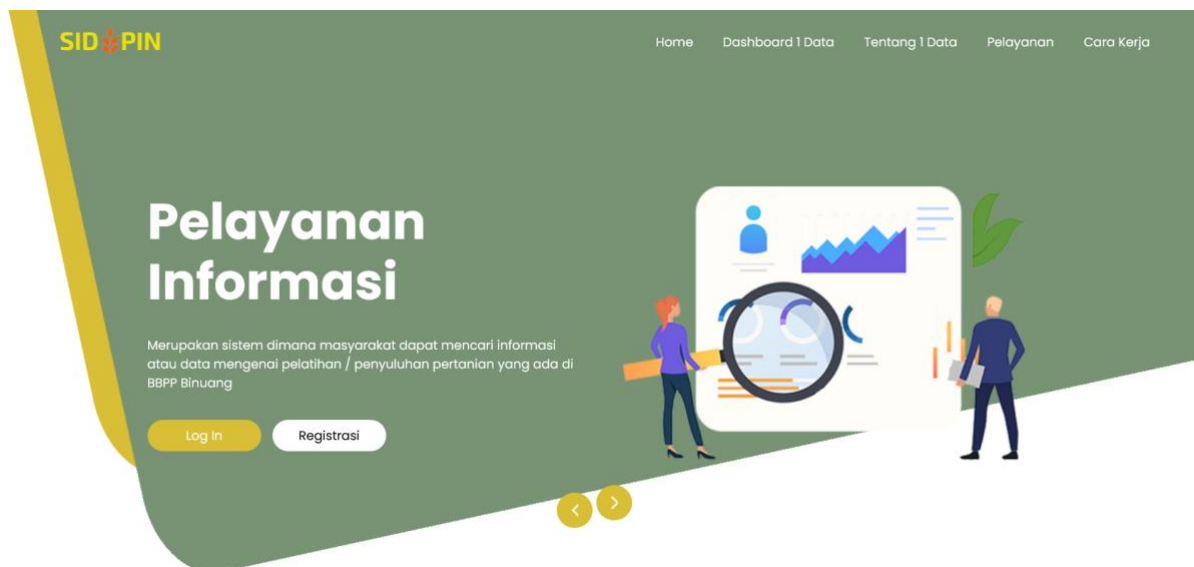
SID PIN

Home Dashboard 1 Data Tentang 1 Data Pelayanan Cara Kerja

Pelayanan Informasi

Merupakan sistem dimana masyarakat dapat mencari informasi atau data mengenai pelatihan / penyuluhan pertanian yang ada di BBPP Binuang

Log In Registrasi

‹ ›